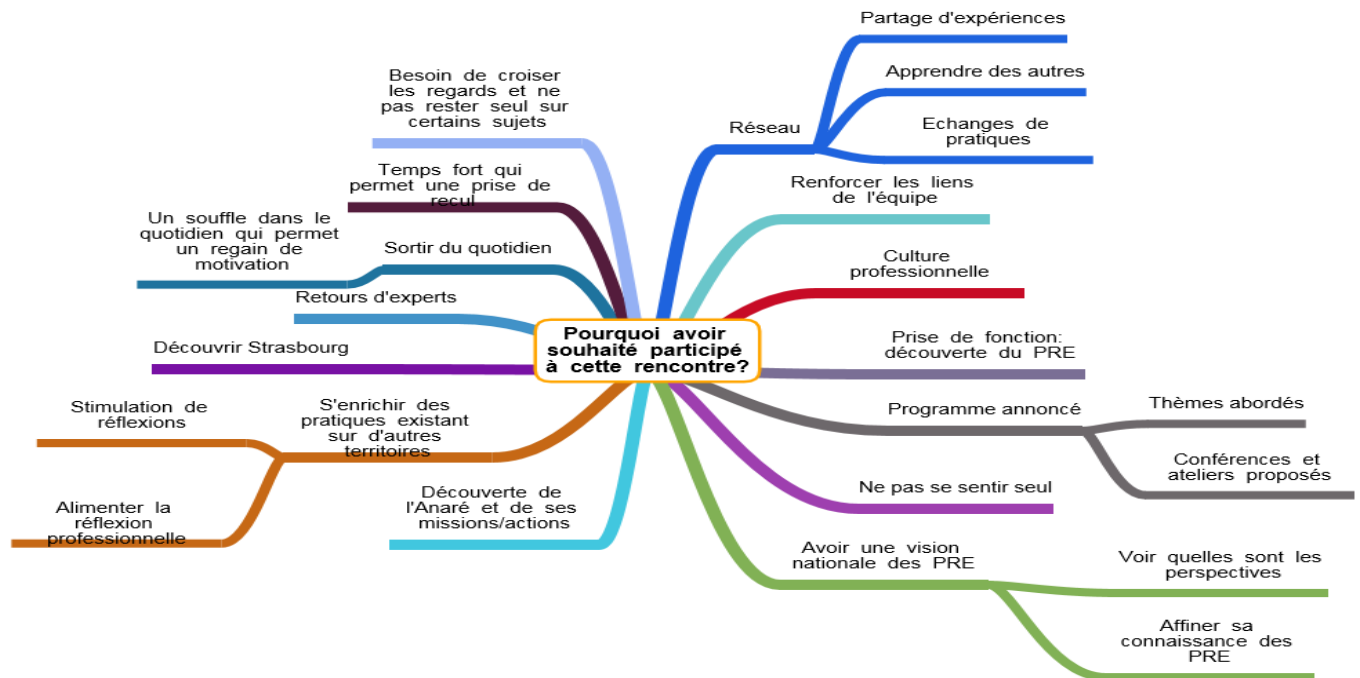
Pourquoi avoir souhaité participé à cette rencontre?

Réseau

Partage d'expériences

Apprendre des autres

Echanges de pratiques

Renforcer les liens de l'équipe

Culture professionnelle

Prise de fonction: découverte du PRE

Programme annoncé

Thèmes abordés

Conférences et ateliers proposés

Ne pas se sentir seul

Avoir une vision nationale des PRE

Voir quelles sont les perspectives

Affiner sa connaissance des PRE

Besoin de croiser les regards et ne pas rester seul sur certains sujets

Temps fort qui permet une prise de recul

Sortir du quotidien

Un souffle dans le quotidien qui permet un regain de motivation

Retours d'experts

Découvrir Strasbourg

S'enrichir des pratiques existant sur d'autres territoires

Stimulation de réflexions

Alimenter la réflexion professionnelle

Découverte de l'Anaré et de ses missions/actions